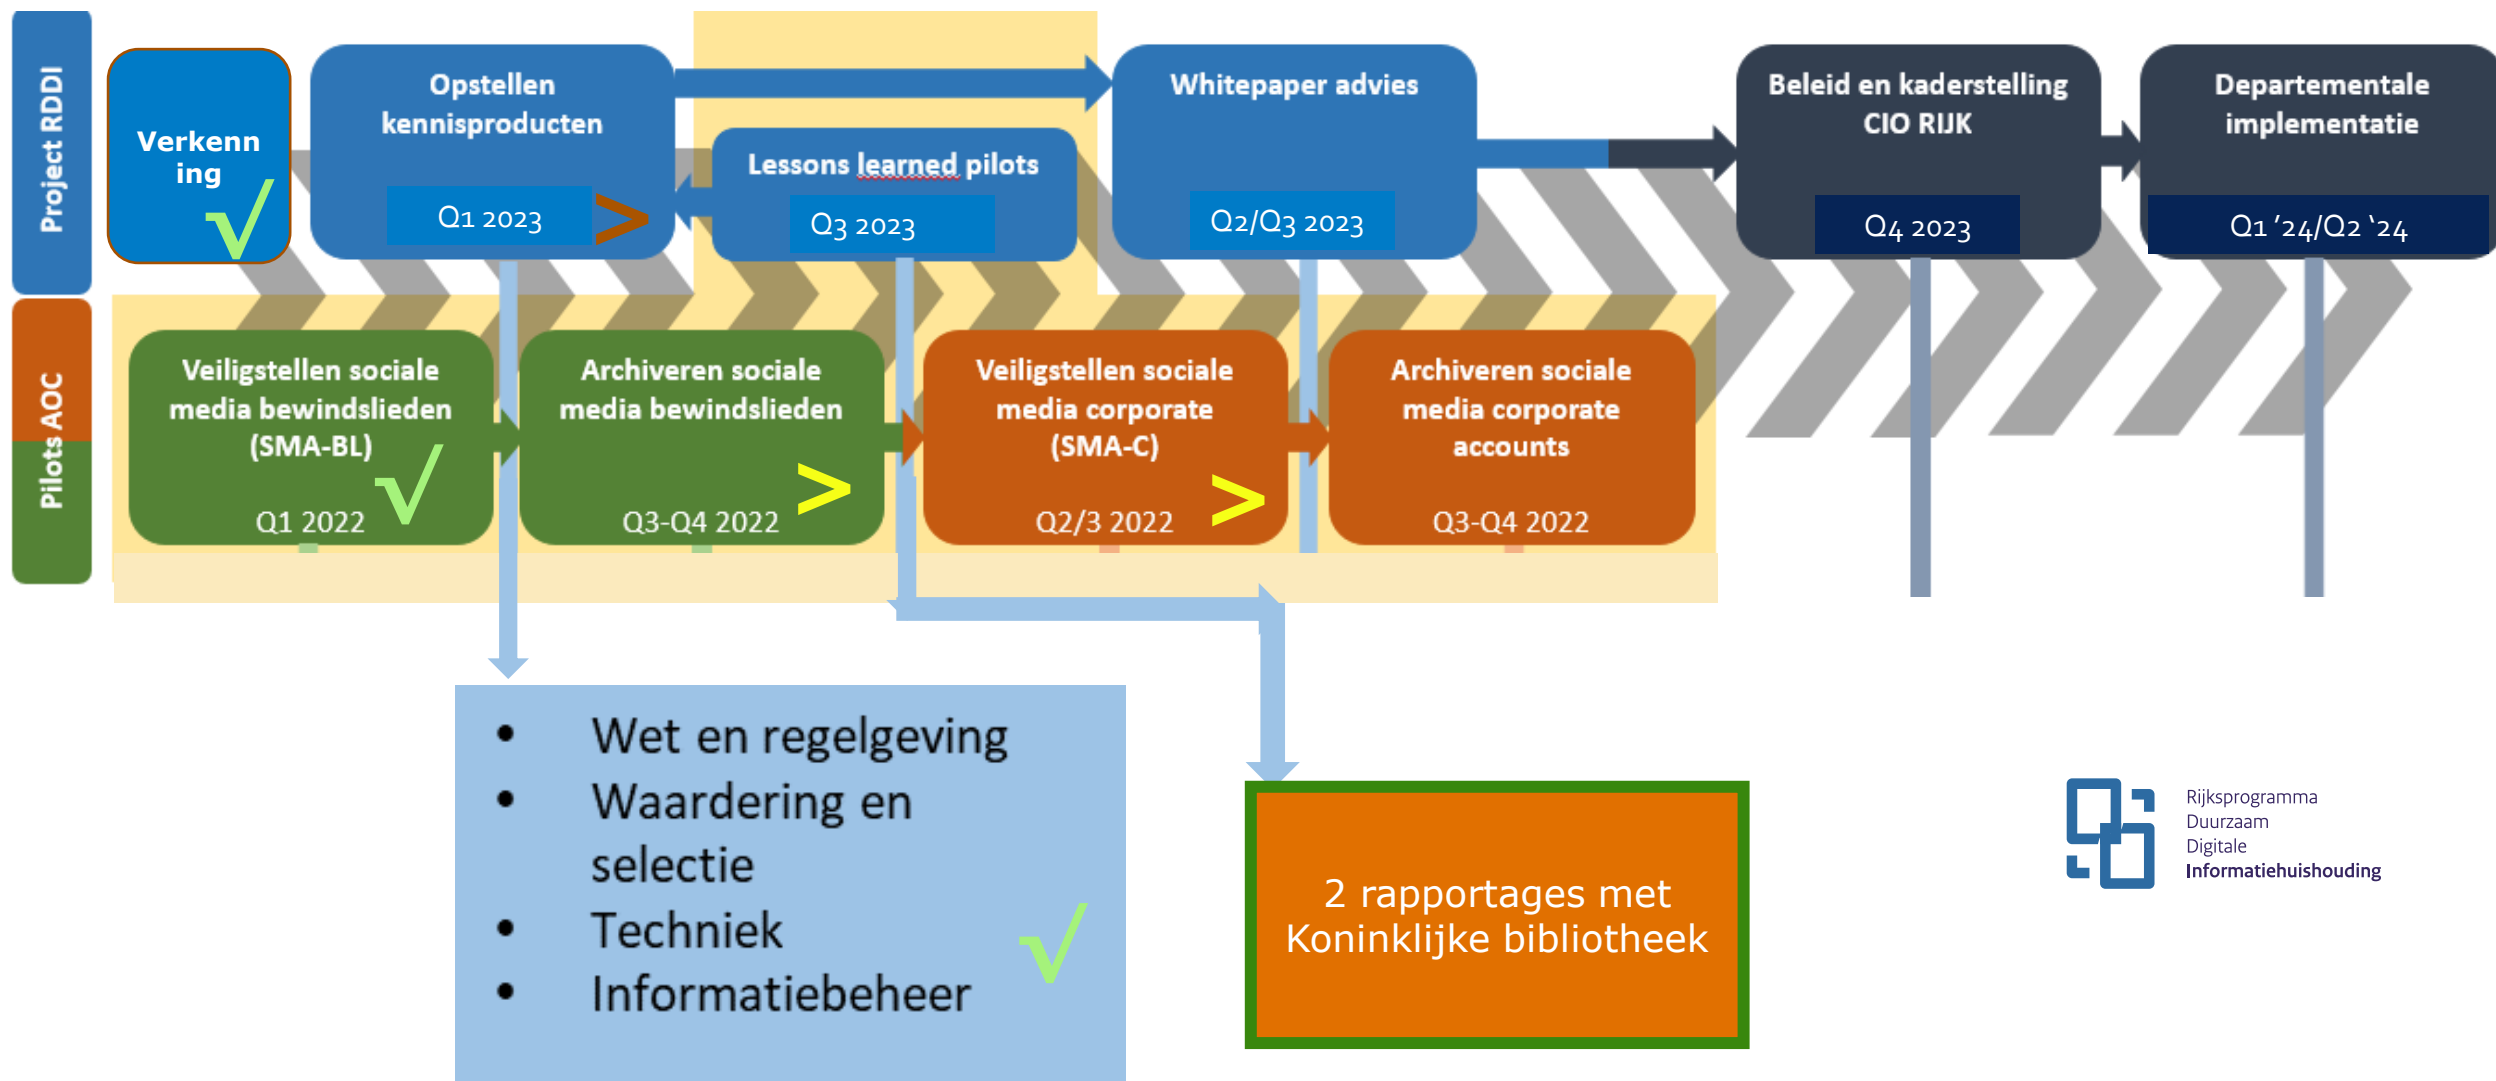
Project RDDI

Verkenn ing √

Opstellen kennisproducten
Q1 2023 >

Lessons learned pilots
Q3 2023

Whitepaper advies
Q2/Q3 2023

Beleid en kaderstelling CIO RIJK
Q4 2023

Departementale implementatie
Q1 '24/Q2 '24

Pilots AOC

Veiligstellen sociale media bewindslieden (SMA-BL) √
Q1 2022

Archiveren sociale media bewindslieden >
Q3-Q4 2022

Veiligstellen sociale media corporate (SMA-C) >
Q2/3 2022

Archiveren sociale media corporate accounts
Q3-Q4 2022

- Wet en regelgeving
- Waardering en selectie
- Techniek
- Informatiebeheer

√

2 rapportages met Koninklijke bibliotheek

Rijksprogramma
Duurzaam
Digitale
Informatiehuishouding